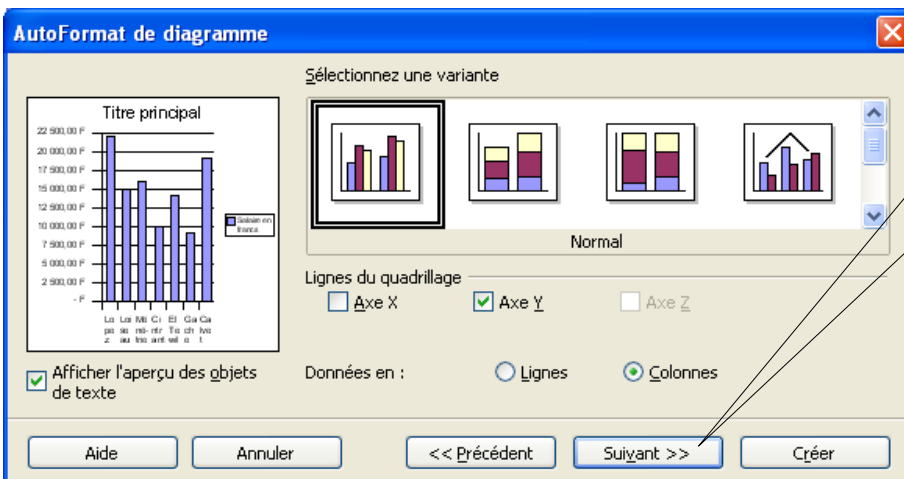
AutoFormat de diagramme

Sélectionnez une variante

Titre principal

22 500,00 F
20 000,00 F
17 500,00 F
15 000,00 F
12 500,00 F
10 000,00 F
7 500,00 F
5 000,00 F
2 500,00 F
- F

Salaire en francs

Lo pa z
Lo so au
Mi nti no
Ci ntr ant
Et To wi
Ga ch o
Ca lvo t

Normal

Lignes du quadrillage

Axe X
Axe Y
Axe Z

Afficher l'aperçu des objets de texte

Données en :
Lignes
Colonnes

Aide
Annuler
<< Précédent
Suivant >>
Créer